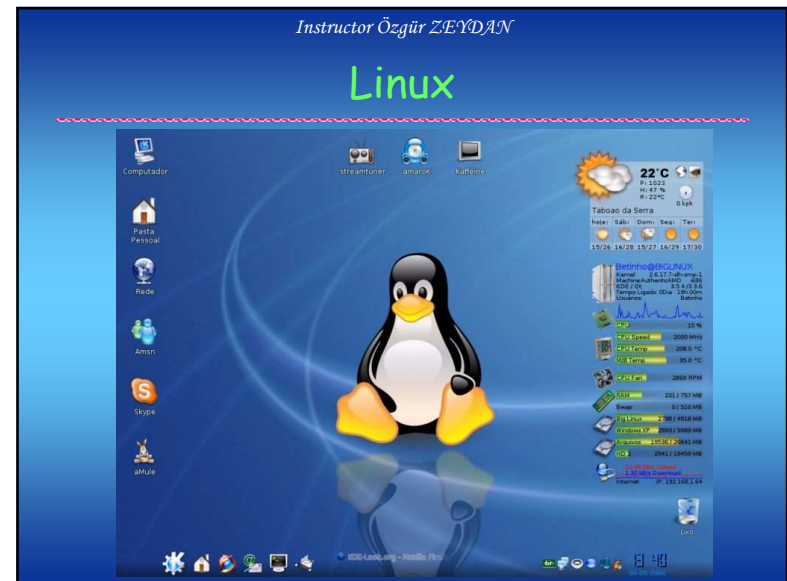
Instructor Özgür ZEYDAN

Linux

Computador

Pasta Pessoal

Rede

Amsn

Skype

aMule

streamtuner

amaroK

Kaffeine

22°C
P: 1023
H: 47 %
R: 22°C
0 kph

Taboao da Serra

hoje | Sáb | Dom | Seg | Ter
15/26 | 16/28 | 15/27 | 16/29 | 17/30

Betinho@BIGLINUX
Kernel: 2.6.17.7-dh-smp-1
Machine: AuthenticAMD i686
KDE / Qt: 3.5.4 / 3.3.6
Tempo Ligado: 0Dia 19h:00m
Usuário: Betinho

CPU 15 %
CPU Speed 2000 MHz
CPU Temp 208.0 °C
MB Temp 95.0 °C
CPU Fan 2860 RPM
RAM 231 / 757 MB
Swap 0 / 510 MB
Big Linux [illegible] / 4918 MB
Windows XP 2993 / 5980 MB
Arquivos 13636 / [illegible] MB
HD 3 2941 / 19458 MB

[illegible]
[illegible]
Internet IP: 192.168.1.64

Lixo

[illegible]